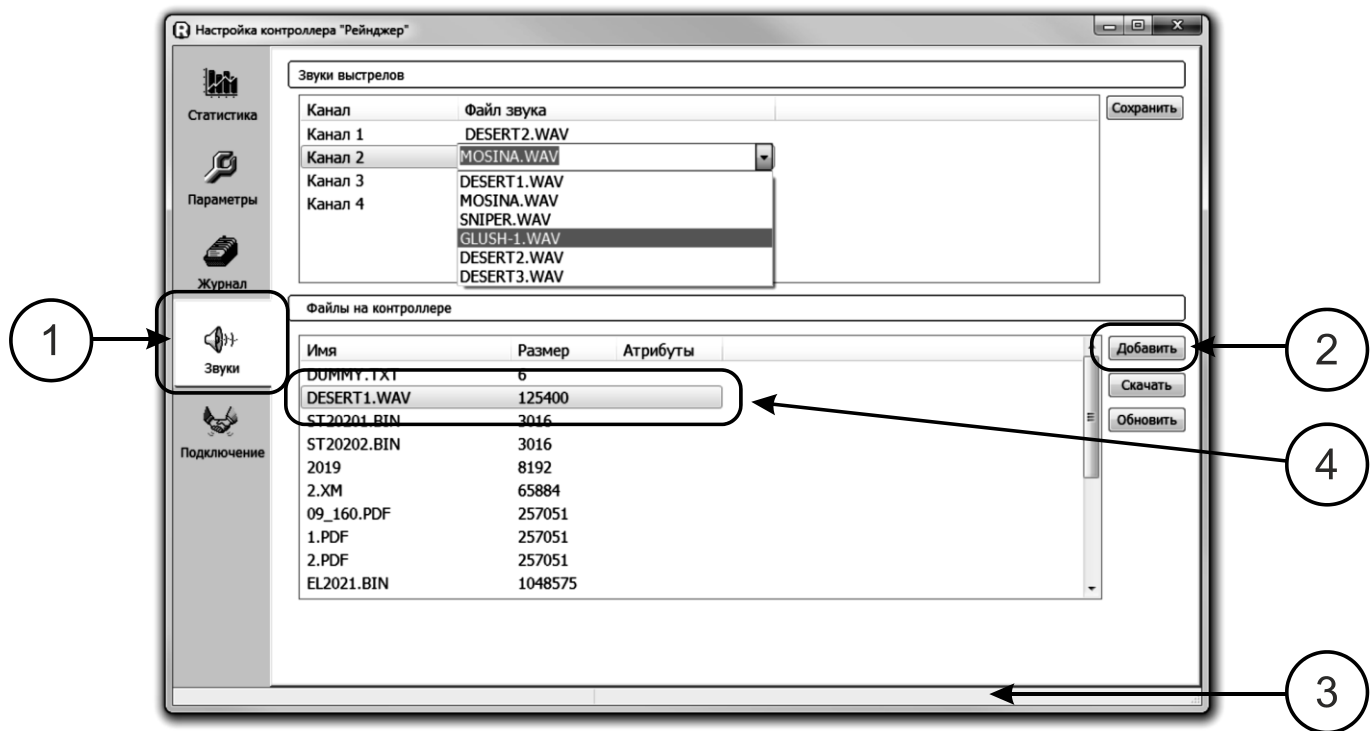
Настройка контроллера "Рейнджер"

Статистика

Параметры

Журнал

Звуки

Подключение

Звуки выстрелов

| Канал | Файл звука |
|---|---|
| Канал 1 | DESERT2.WAV |
| Канал 2 | MOSINA.WAV |
| Канал 3 | |
| Канал 4 | |

DESERT1.WAV
MOSINA.WAV
SNIPER.WAV
GLUSH-1.WAV
DESERT2.WAV
DESERT3.WAV

Сохранить

Файлы на контроллере

| Имя | Размер | Атрибуты |
|---|---|---|
| DUMMY.TXT | 6 | |
| DESERT1.WAV | 125400 | |
| ST20201.BIN | 3016 | |
| ST20202.BIN | 3016 | |
| 2019 | 8192 | |
| 2.XM | 65884 | |
| 09_160.PDF | 257051 | |
| 1.PDF | 257051 | |
| 2.PDF | 257051 | |
| EL2021.BIN | 1048575 | |

Добавить

Скачать

Обновить

1

2

3

4